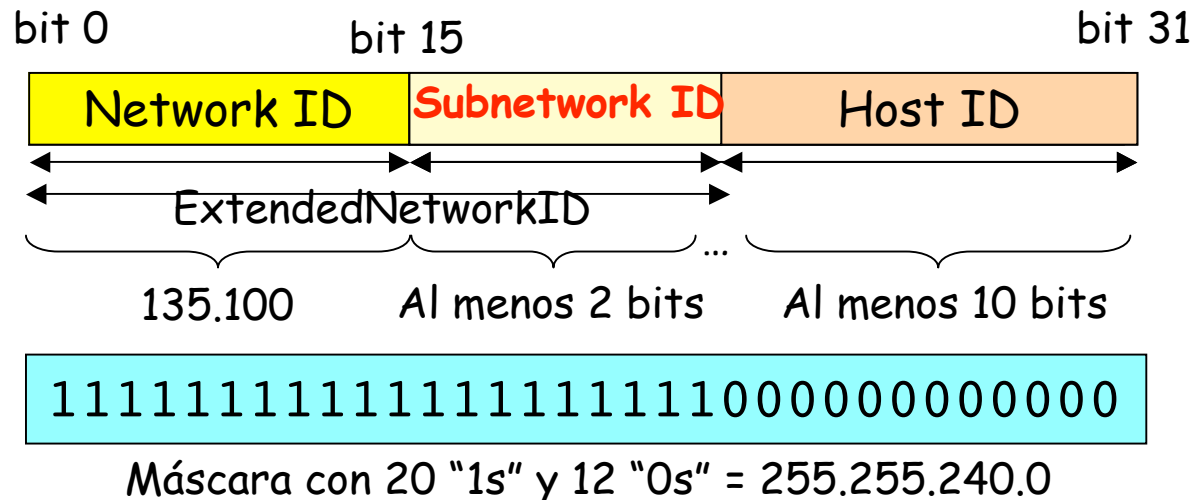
bit 0

bit 15

bit 31

Network ID

Subnetwork ID

Host ID

ExtendedNetworkID

...

135.100

Al menos 2 bits

Al menos 10 bits

11111111111111111111000000000000

Máscara con 20 "1s" y 12 "0s" = 255.255.240.0